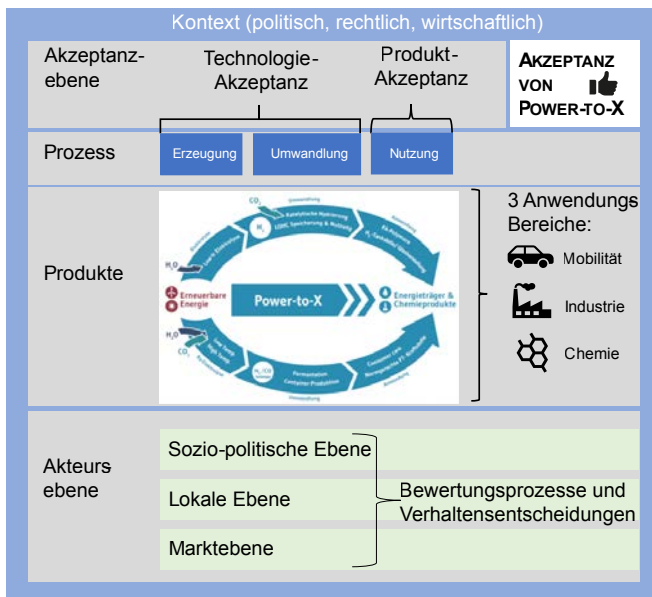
Kontext (politisch, rechtlich, wirtschaftlich)

Akzeptanzebene

Technologie-Akzeptanz

Produkt-Akzeptanz

AKZEPTANZ VON POWER-TO-X

Prozess

Erzeugung

Umwandlung

Nutzung

Produkte

$H_2O$

$CO_2$

$H_2$

Erneuerbare Energie

Power-to-X

Energieträger & Chemieprodukte

$H_2O$

$CO_2$

$H_2/CO$

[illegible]

3 Anwendungs Bereiche:

Mobilität

Industrie

Chemie

Akteurs ebene

Sozio-politische Ebene

Lokale Ebene

Marktebene

Bewertungsprozesse und Verhaltensentscheidungen